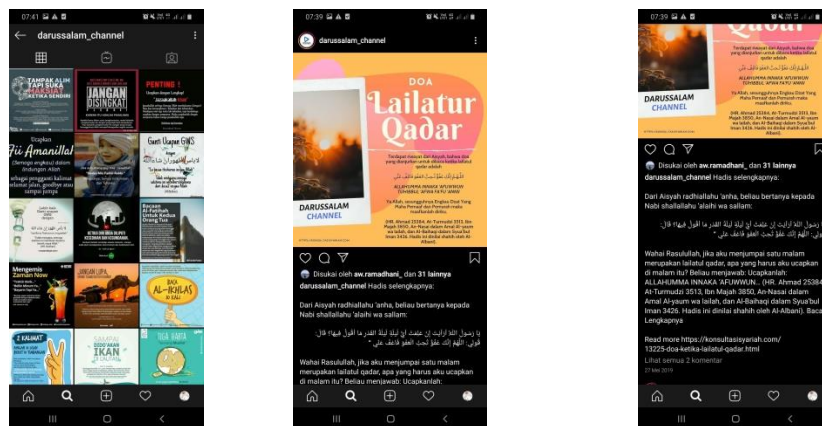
07:41

darussalam_channel

TAMPAK ALIM TAPI BIKIN MAKSIAT KETIKA SENDIRI

JANGAN DISINGKAT

PENTING !

Ucapkan
Fii Amanillah

Ganti Ucapan GWS

Mengemis Zaman Now

JANGAN LUPA

BACA AL-IKHLAS

2 KALIMAT

IKAN

07:39

darussalam_channel

DOA
Lailatur Qadar

DARUSSALAM CHANNEL

ALLAHUMMA INNAKA 'AFUWWUN TUHIBBUL 'AFWA FA'FU 'ANNI

Disukai oleh aw.ramadhani_ dan 31 lainnya

darussalam_channel Hadis selengkapnya:

Dari Aisyah radhiallahu 'anha, beliau bertanya kepada Nabi shallallahu 'alaihi wa sallam:

يا رسول الله أرأيت إن علمت أي ليلة ليلة القدر ما أقول فيها؟ قال: قولي: اللهم إنك عفو تحب العفو فاعف عني

Wahai Rasulullah, jika aku menjumpai satu malam merupakan lailatul qadar, apa yang harus aku ucapkan di malam itu? Beliau menjawab: Ucapkanlah:

07:39

DARUSSALAM CHANNEL

Disukai oleh aw.ramadhani_ dan 31 lainnya

darussalam_channel Hadis selengkapnya:

Dari Aisyah radhiallahu 'anha, beliau bertanya kepada Nabi shallallahu 'alaihi wa sallam:

يا رسول الله أرأيت إن علمت أي ليلة ليلة القدر ما أقول فيها؟ قال: قولي: اللهم إنك عفو تحب العفو فاعف عني

Wahai Rasulullah, jika aku menjumpai satu malam merupakan lailatul qadar, apa yang harus aku ucapkan di malam itu? Beliau menjawab: Ucapkanlah: ALLAHUMMA INNAKA 'AFUWWUN.. (HR. Ahmad 25384, At-Turmudzi 3513, Ibn Majah 3850, An-Nasai dalam Amal Al-yaum wa lailah, dan Al-Baihaqi dalam Syua'bul Iman 3426. Hadis ini dinilai shahih oleh Al-Albani). Baca Lengkapnya

Read more https://konsultasisyariah.com/13225-doa-ketika-lailatul-qadar.html

Lihat semua 2 komentar

27 Mei 2019